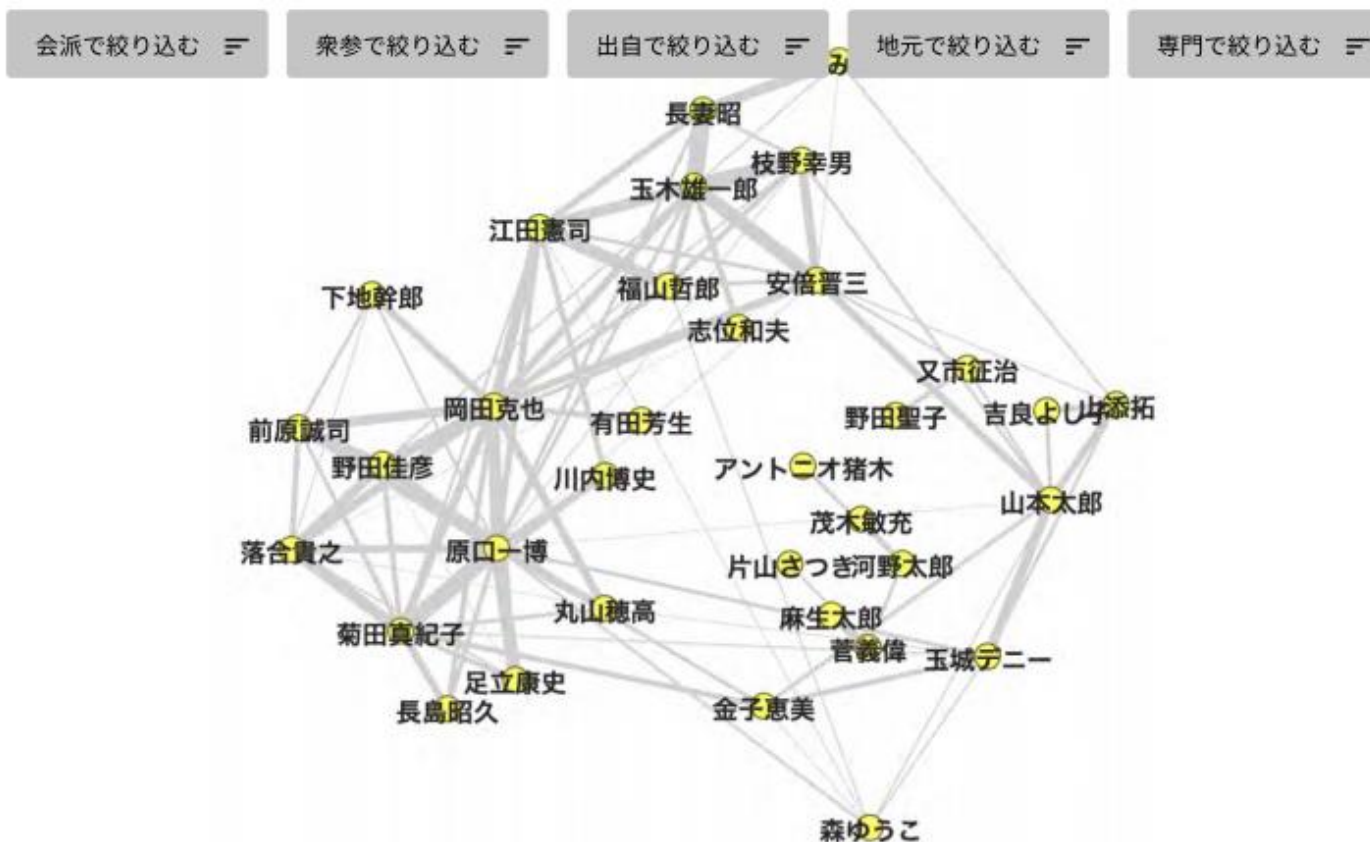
会派で絞り込む
衆参で絞り込む
出自で絞り込む
地元で絞り込む
専門で絞り込む

み
長妻昭
枝野幸男
玉木雄一郎
江田憲司
福山哲郎
安倍晋三
下地幹郎
志位和夫
又市征治
岡田克也
有田芳生
野田聖子
吉良よし子
山添拓
前原誠司
野田佳彦
川内博史
アントニオ猪木
山本太郎
茂木敏充
落合貴之
原口一博
片山さつき
河野太郎
丸山穂高
麻生太郎
菊田真紀子
菅義偉
玉城デニー
足立康史
長島昭久
金子恵美
森ゆうこ